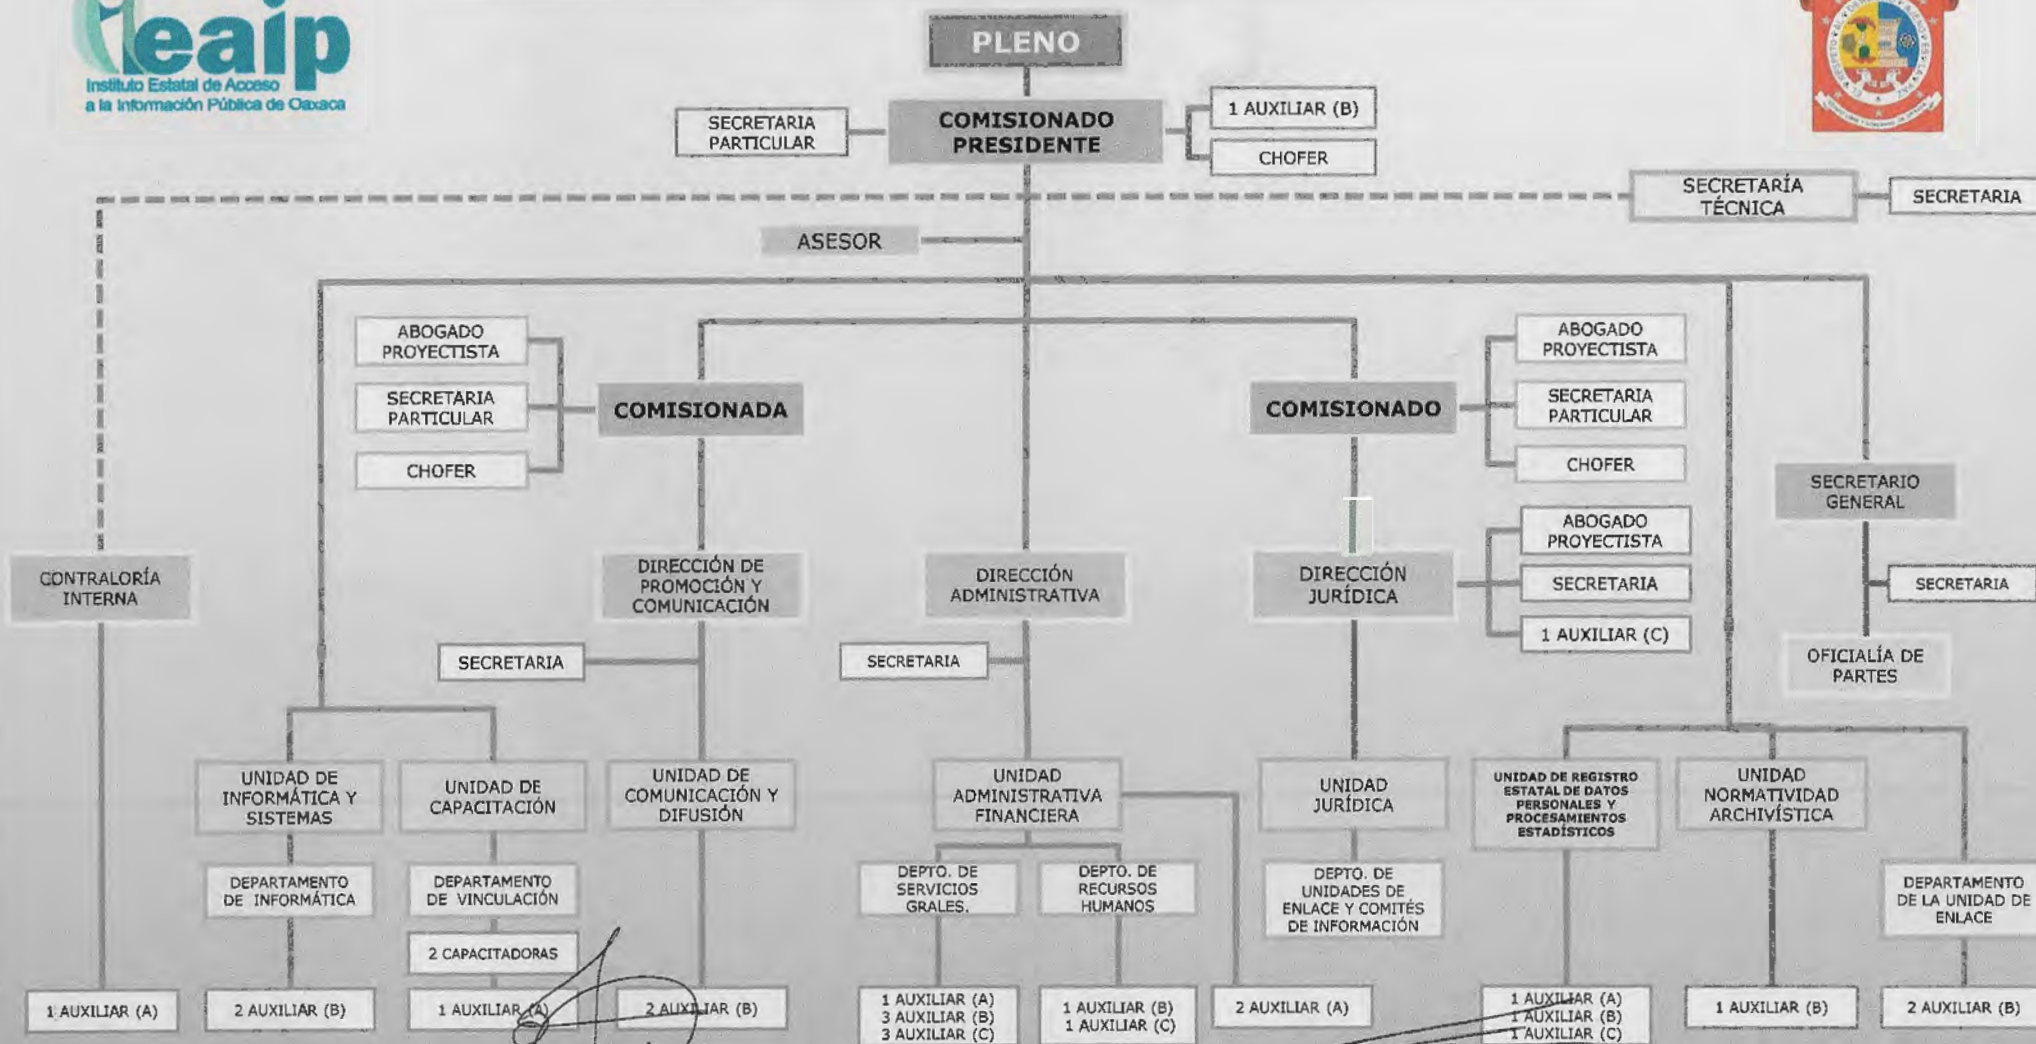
ieaip
Instituto Estatal de Acceso a la Información Pública de Oaxaca

PLENO

SECRETARIA PARTICULAR

COMISIONADO PRESIDENTE

1 AUXILIAR (B)

CHOFER

SECRETARÍA TÉCNICA

SECRETARIA

ASESOR

ABOGADO PROYECTISTA

SECRETARIA PARTICULAR

CHOFER

COMISIONADA

COMISIONADO

ABOGADO PROYECTISTA

SECRETARIA PARTICULAR

CHOFER

SECRETARIO GENERAL

ABOGADO PROYECTISTA

SECRETARIA

1 AUXILIAR (C)

SECRETARIA

CONTRALORÍA INTERNA

DIRECCIÓN DE PROMOCIÓN Y COMUNICACIÓN

DIRECCIÓN ADMINISTRATIVA

DIRECCIÓN JURÍDICA

OFICIALÍA DE PARTES

SECRETARIA

SECRETARIA

UNIDAD DE INFORMÁTICA Y SISTEMAS

UNIDAD DE CAPACITACIÓN

UNIDAD DE COMUNICACIÓN Y DIFUSIÓN

UNIDAD ADMINISTRATIVA FINANCIERA

UNIDAD JURÍDICA

UNIDAD DE REGISTRO ESTATAL DE DATOS PERSONALES Y PROCESAMIENTOS ESTADÍSTICOS

UNIDAD NORMATIVIDAD ARCHIVÍSTICA

DEPARTAMENTO DE INFORMÁTICA

DEPARTAMENTO DE VINCULACIÓN

DEPTO. DE SERVICIOS GRALES.

DEPTO. DE RECURSOS HUMANOS

DEPTO. DE UNIDADES DE ENLACE Y COMITÉS DE INFORMACIÓN

DEPARTAMENTO DE LA UNIDAD DE ENLACE

2 CAPACITADORAS

1 AUXILIAR (A)

2 AUXILIAR (B)

1 AUXILIAR (A)

2 AUXILIAR (B)

1 AUXILIAR (A)
3 AUXILIAR (B)
3 AUXILIAR (C)

1 AUXILIAR (B)
1 AUXILIAR (C)

2 AUXILIAR (A)

1 AUXILIAR (A)
1 AUXILIAR (B)
1 AUXILIAR (C)

1 AUXILIAR (B)

2 AUXILIAR (B)